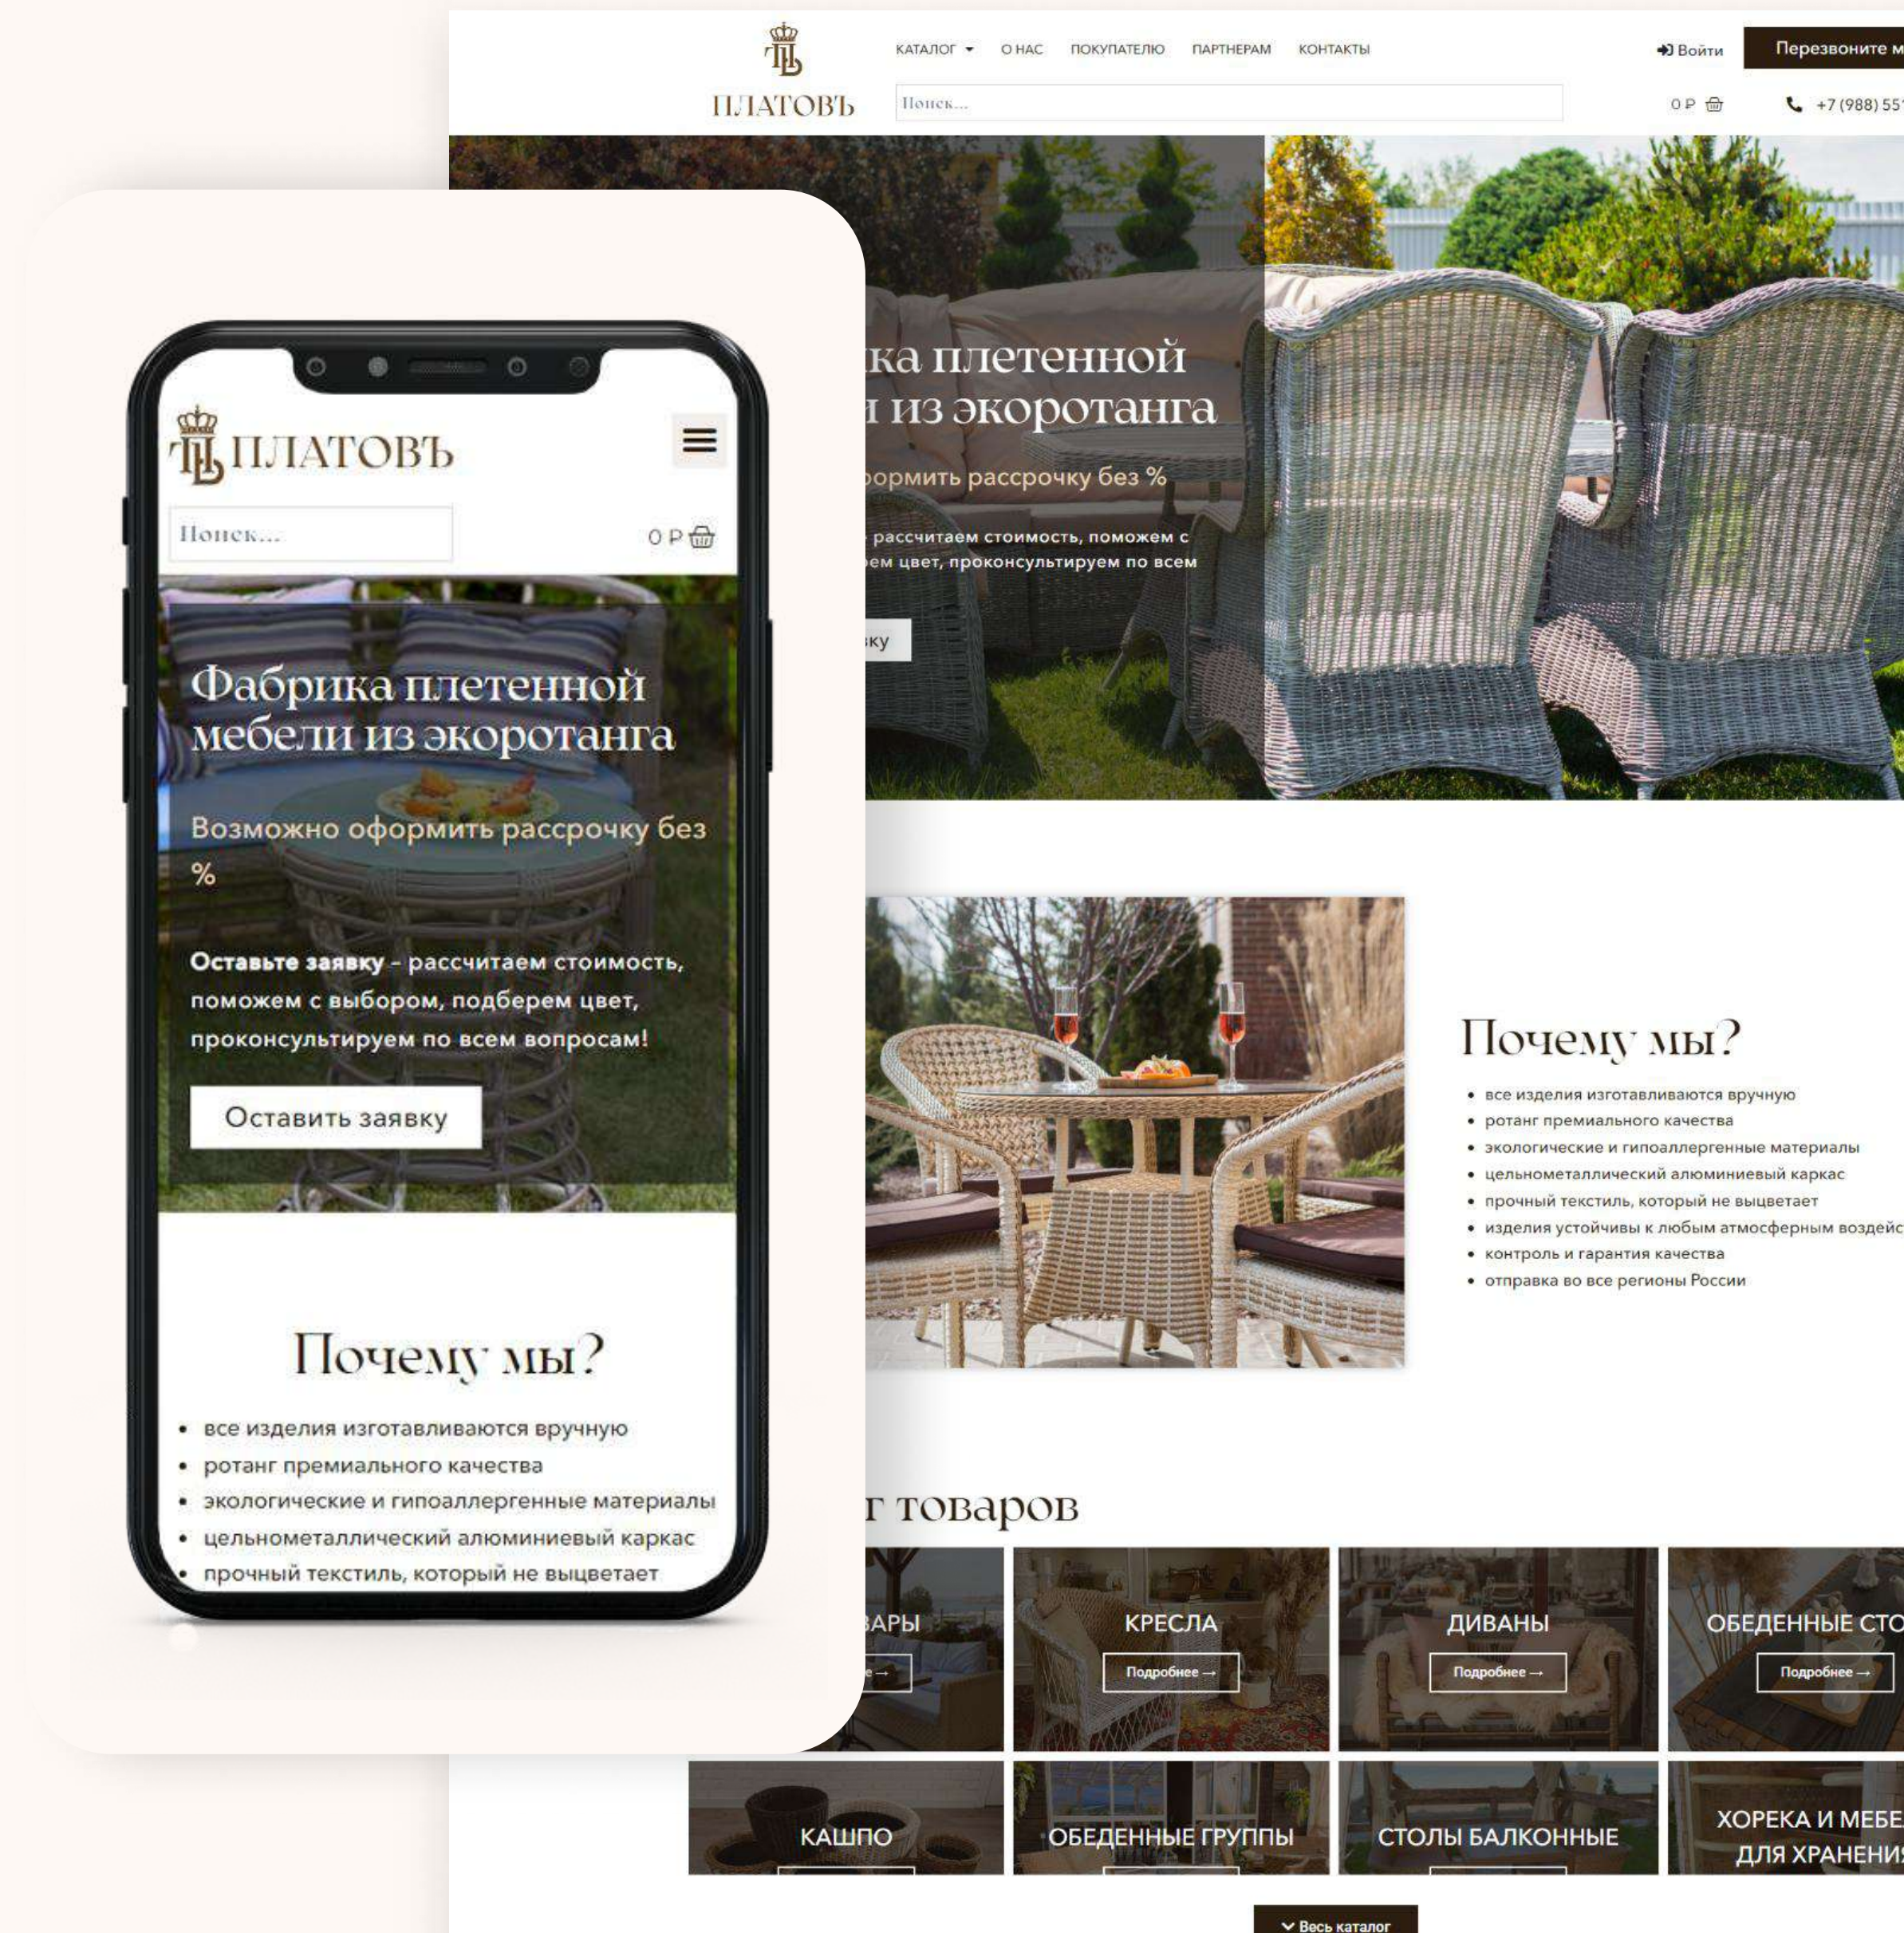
ПЛАТОВЪ

КАТАЛОГ ▾ О НАС ПОКУПАТЕЛЮ ПАРТНЕРАМ КОНТАКТЫ

Войти Перезвоните м

Поиск...

0 ₽

+7 (988) 55

ка плетенной
и из экоротанга

ормить рассрочку без %

рассчитаем стоимость, поможем с
ем цвет, проконсультируем по всем

ку

Почему мы?

- все изделия изготавливаются вручную
- ротанг премиального качества
- экологические и гипоаллергенные материалы
- цельнометаллический алюминиевый каркас
- прочный текстиль, который не выцветает
- изделия устойчивы к любым атмосферным воздейс
- контроль и гарантия качества
- отправка во все регионы России

г товаров

АРЫ

КРЕСЛА
Подробнее →

ДИВАНЫ
Подробнее →

ОБЕДЕННЫЕ СТО
Подробнее →

КАШПО

ОБЕДЕННЫЕ ГРУППЫ

СТОЛЫ БАЛКОННЫЕ

ХОРЕКА И МЕБЕ
ДЛЯ ХРАНЕНИ

Весь каталог

ПЛАТОВЪ

Поиск...

0 ₽

Фабрика плетенной мебели из экоротанга

Возможно оформить рассрочку без %

Оставьте заявку – рассчитаем стоимость, поможем с выбором, подберем цвет, проконсультируем по всем вопросам!

Оставить заявку

Почему мы?

- все изделия изготавливаются вручную
- ротанг премиального качества
- экологические и гипоаллергенные материалы
- цельнометаллический алюминиевый каркас
- прочный текстиль, который не выцветает